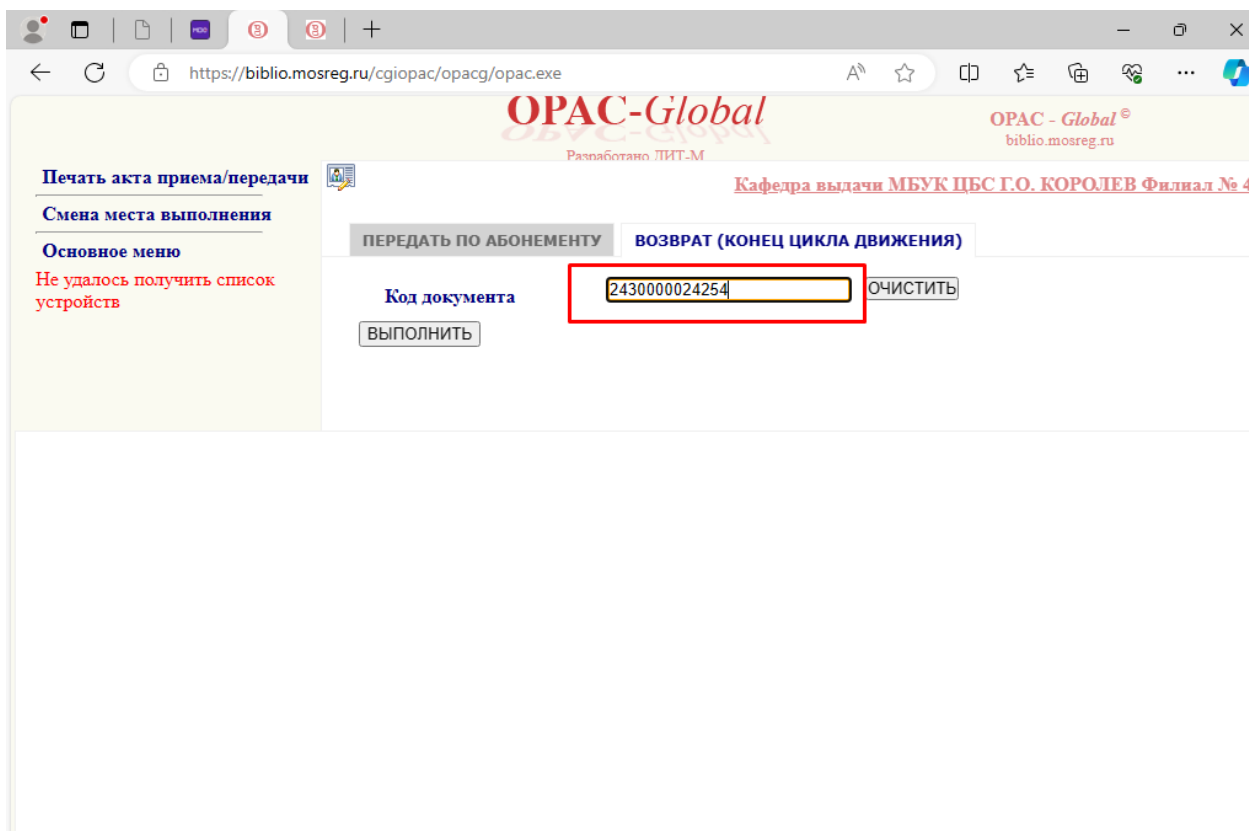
https://biblio.mosreg.ru/cgiopac/opacg/opac.exe

OPAC-Global

Разработано ЛИТ-М

OPAC - Global ©
biblio.mosreg.ru

Печать акта приема/передачи

Смена места выполнения

Основное меню

Не удалось получить список устройств

Кафедра выдачи МБУК ЦБС Г.О. КОРОЛЕВ Филиал № 4

ПЕРЕДАТЬ ПО АБОНЕМЕНТУ

ВОЗВРАТ (КОНЕЦ ЦИКЛА ДВИЖЕНИЯ)

Код документа

2430000024254

ОЧИСТИТЬ

ВЫПОЛНИТЬ